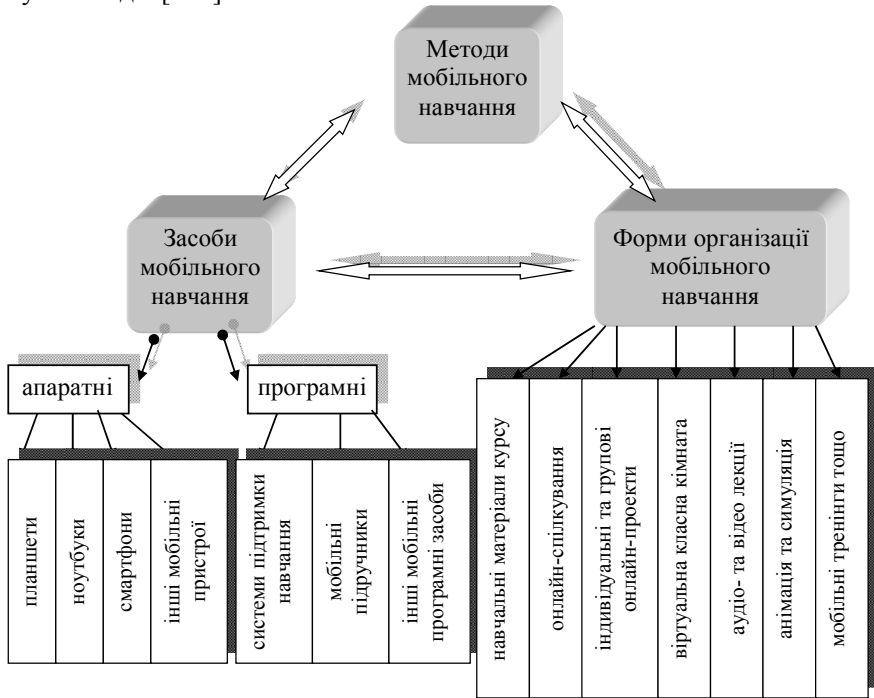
Методи мобільного навчання

Засоби мобільного навчання

Форми організації мобільного навчання

апаратні

програмні

планшети

ноутбуки

смартфони

інші мобільні пристрої

системи підтримки навчання

мобільні підручники

інші мобільні програмні засоби

навчальні матеріали курсу

онлайн-спілкування

індивідуальні та групові онлайн-проекти

віртуальна класна кімната

аудіо- та відео лекції

анімація та симуляція

мобільні тренінги тощо